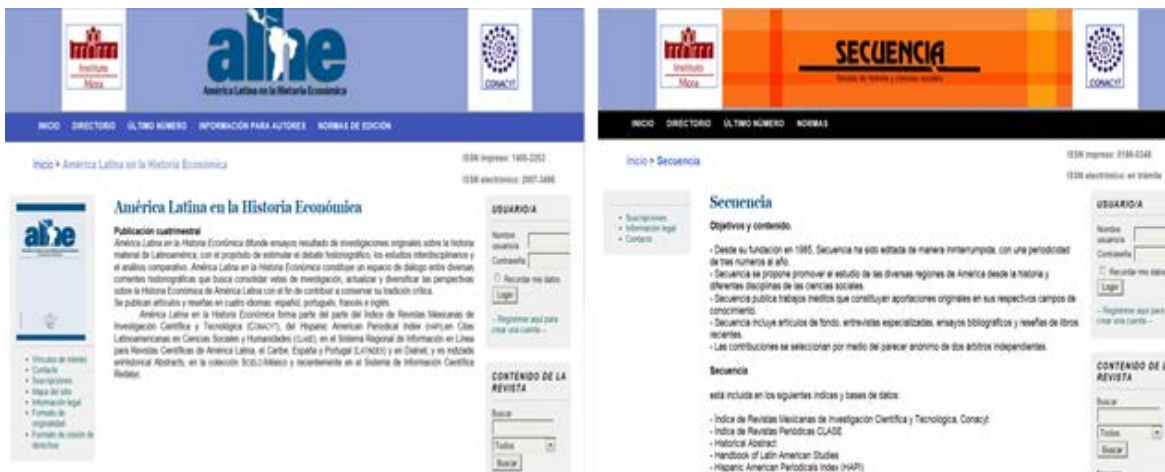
Instituto Mora

alhe

América Latina en la Historia Económica

CONACYT

INICIO DIRECTORIO ÚLTIMO NÚMERO INFORMACIÓN PARA AUTORES NORMAS DE EDICIÓN

Inicio > América Latina en la Historia Económica

ISSN impreso: 1405-2253
ISSN electrónico: 2007-3496

América Latina en la Historia Económica

Publicación cuatrimestral

América Latina en la Historia Económica difunde ensayos resultado de investigaciones originales sobre la historia material de Latinoamérica, con el propósito de estimular el debate historiográfico, los estudios interdisciplinarios y el análisis comparativo. América Latina en la Historia Económica constituye un espacio de diálogo entre diversas corrientes historiográficas que busca consolidar vetas de investigación, actualizar y diversificar las perspectivas sobre la Historia Económica de América Latina con el fin de contribuir a conservar su tradición crítica.
Se publican artículos y reseñas en cuatro idiomas: español, portugués, francés e inglés.

América Latina en la Historia Económica forma parte del parte del Índice de Revistas Mexicanas de Investigación Científica y Tecnológica (CONACYT), del Hispanic American Periodical Index (HAPI), en Citas Latinoamericanas en Ciencias Sociales y Humanidades (CLASE), en el Sistema Regional de Información en Línea para Revistas Científicas de América Latina, el Caribe, España y Portugal (LATINDEX) y en Dialnet, y es indizada en Historical Abstracts, en la colección SCIELO-México y recientemente en el Sistema de Información Científica Redalyc.

alhe

- Vínculos de interés
- Contacto
- Suscripciones
- Mapa del sitio
- Información legal
- Formato de originalidad
- Formato de cesión de derechos

USUARIO/A

Nombre usuario
Contraseña
Recordar mis datos
Login

- Registrarse aquí para crear una cuenta -

CONTENIDO DE LA REVISTA

Buscar
Todos
Buscar

Instituto Mora

SECUENCIA

Revista de historia y ciencias sociales

CONACYT

INICIO DIRECTORIO ÚLTIMO NÚMERO NORMAS

Inicio > Secuencia

ISSN impreso: 0186-0348
ISSN electrónico: en trámite

- Suscripciones
- Información legal
- Contacto

Secuencia

Objetivos y contenido.

- Desde su fundación en 1985, Secuencia ha sido editada de manera ininterrumpida, con una periodicidad de tres numeros al año.
- Secuencia se propone promover el estudio de las diversas regiones de América desde la historia y diferentes disciplinas de las ciencias sociales.
- Secuencia publica trabajos inéditos que constituyen aportaciones originales en sus respectivos campos de conocimiento.
- Secuencia incluye artículos de fondo, entrevistas especializadas, ensayos bibliográficos y reseñas de libros recientes.
- Las contribuciones se seleccionan por medio del parecer anónimo de dos árbitros independientes.

Secuencia

está incluida en los siguientes índices y bases de datos:

- Índice de Revistas Mexicanas de Investigación Científica y Tecnológica. Conacyt
- Índice de Revistas Periódicas CLASE
- Historical Abstract
- Handbook of Latin American Studies
- Hispanic American Periodicals Index (HAPI)

USUARIO/A

Nombre usuario
Contraseña
Recordar mis datos
Login

- Registrarse aquí para crear una cuenta -

CONTENIDO DE LA REVISTA

Buscar
Todos
Buscar